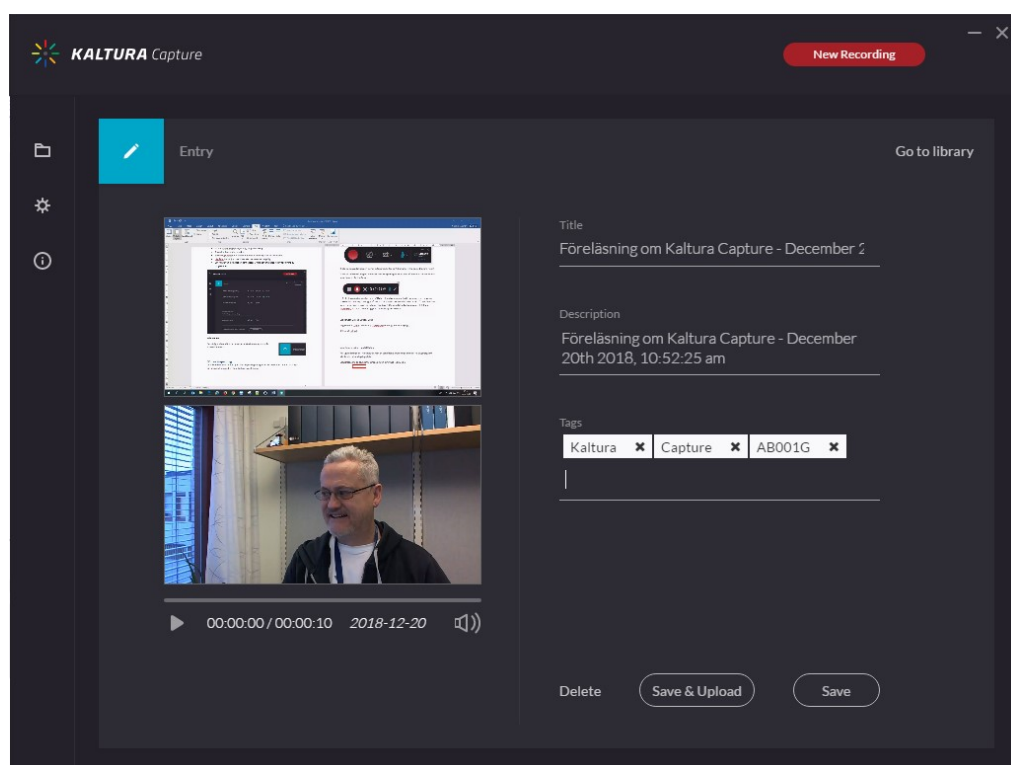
KALTURA Capture

New Recording

Entry

Go to library

Title

Föreläsning om Kaltura Capture - December 2

Description

Föreläsning om Kaltura Capture - December 20th 2018, 10:52:25 am

Tags

Kaltura ✖ Capture ✖ AB001G ✖

00:00:00 / 00:00:10 2018-12-20

Delete

Save & Upload

Save